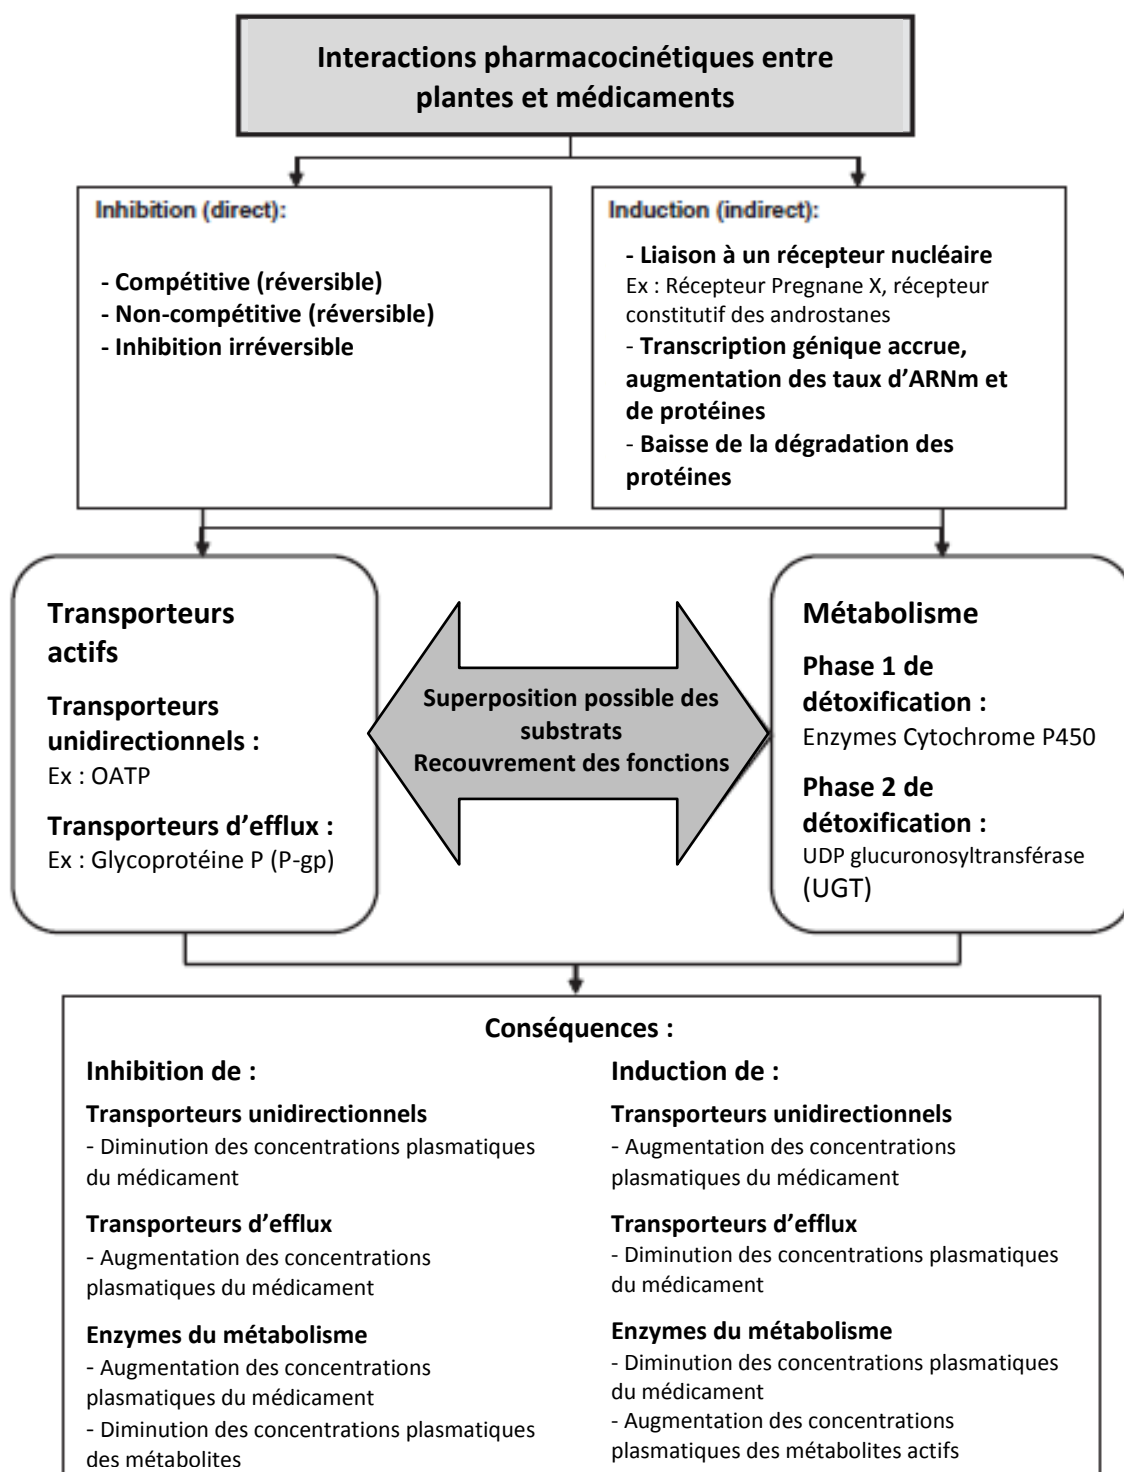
Interactions pharmacocinétiques entre plantes et médicaments

Inhibition (direct):

- Compétitive (réversible)
- Non-compétitive (réversible)
- Inhibition irréversible

Induction (indirect):

- Liaison à un récepteur nucléaire
Ex : Récepteur Pregnane X, récepteur constitutif des androstanes
- Transcription génique accrue, augmentation des taux d'ARNm et de protéines
- Baisse de la dégradation des protéines

Transporteurs actifs

Transporteurs unidirectionnels :
Ex : OATP

Transporteurs d'efflux :
Ex : Glycoprotéine P (P-gp)

Superposition possible des substrats
Recouvrement des fonctions

Métabolisme

Phase 1 de détoxification :
Enzymes Cytochrome P450

Phase 2 de détoxification :
UDP glucuronosyltransférase (UGT)

Conséquences :

Inhibition de :

Transporteurs unidirectionnels
- Diminution des concentrations plasmatiques du médicament

Transporteurs d'efflux
- Augmentation des concentrations plasmatiques du médicament

Enzymes du métabolisme
- Augmentation des concentrations plasmatiques du médicament
- Diminution des concentrations plasmatiques des métabolites

Induction de :

Transporteurs unidirectionnels
- Augmentation des concentrations plasmatiques du médicament

Transporteurs d'efflux
- Diminution des concentrations plasmatiques du médicament

Enzymes du métabolisme
- Diminution des concentrations plasmatiques du médicament
- Augmentation des concentrations plasmatiques des métabolites actifs